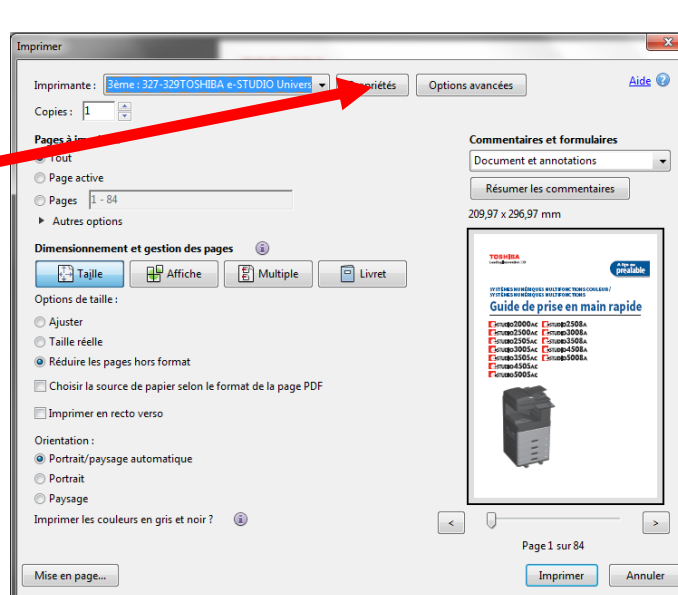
Imprimer

Imprimante : 3ème : 327-329TOSHIBA e-STUDIO Univers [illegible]priétés Options avancées Aide

Copies : 1

Pages à im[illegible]
Tout
Page active
Pages 1 - 84
Autres options

Dimensionnement et gestion des pages
Taille Affiche Multiple Livret

Options de taille :
Ajuster
Taille réelle
Réduire les pages hors format
Choisir la source de papier selon le format de la page PDF
Imprimer en recto verso

Orientation :
Portrait/paysage automatique
Portrait
Paysage

Imprimer les couleurs en gris et noir ?

Commentaires et formulaires
Document et annotations
Résumer les commentaires
209,97 x 296,97 mm

TOSHIBA
À lire au préalable
SYSTÈMES NUMÉRIQUES MULTIFONCTIONS COULEUR / SYSTÈMES NUMÉRIQUES MULTIFONCTIONS
Guide de prise en main rapide
STUDIO2000AC STUDIO2508A
STUDIO2500AC STUDIO3008A
STUDIO2505AC STUDIO3508A
STUDIO3005AC STUDIO4508A
STUDIO3505AC STUDIO5008A
STUDIO4505AC
STUDIO5005AC

Page 1 sur 84

Mise en page... Imprimer Annuler